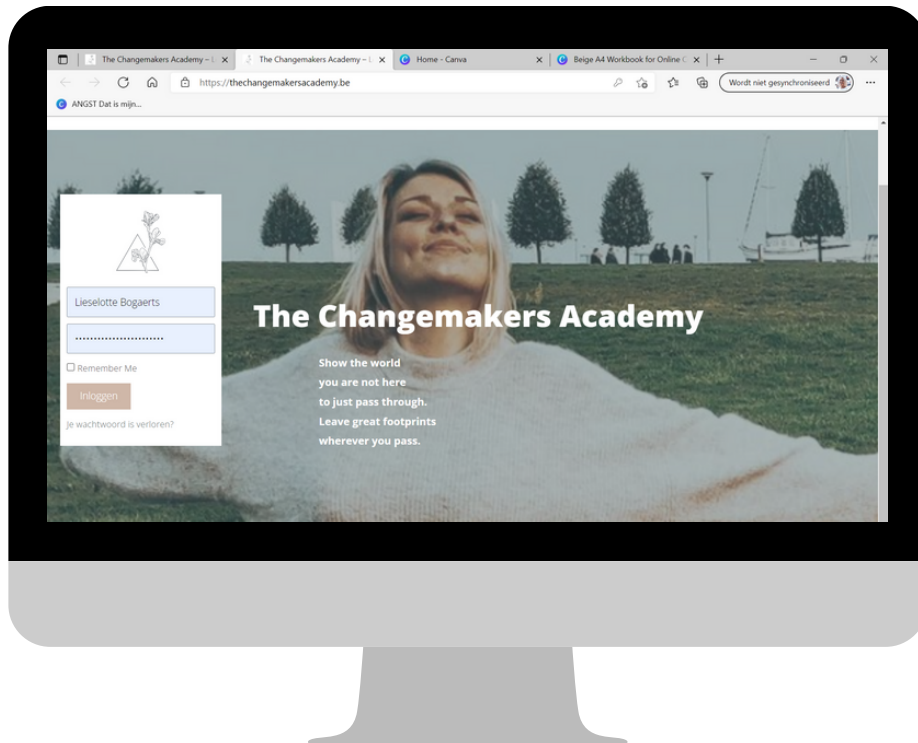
The Changemakers Academy – L ×
The Changemakers Academy – L ×
Home - Canva ×
Beige A4 Workbook for Online C ×
https://thechangemakersacademy.be
Wordt niet gesynchroniseerd
ANGST Dat is mijn...

Lieselotte Bogaerts
························
Remember Me
Inloggen
Je wachtwoord is verloren?

The Changemakers Academy

Show the world
you are not here
to just pass through.
Leave great footprints
wherever you pass.